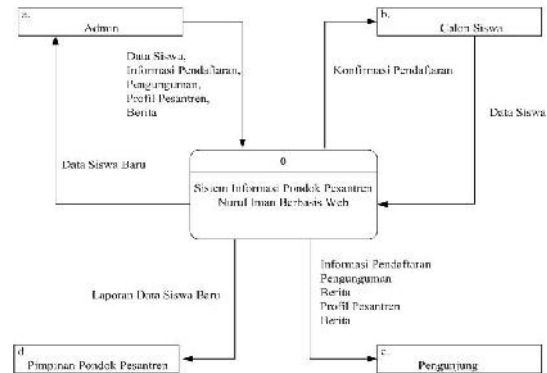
a.
Admin

Data Siswa,
Informasi Pendaftaran,
Pengunguman,
Profil Pesantren,
Berita

b.
Calon Siswa

Konfirmasi Pendaftaran

Data Siswa

Data Siswa Baru

0

Sistem Informasi Pondok Pesantren Nurul Iman Berbasis Web

Informasi Pendaftaran
Pengunguman
Berita
Profil Pesantren
Berita

Laporan Data Siswa Baru

d
Pimpinan Pondok Pesantren

c.
Pengunjung